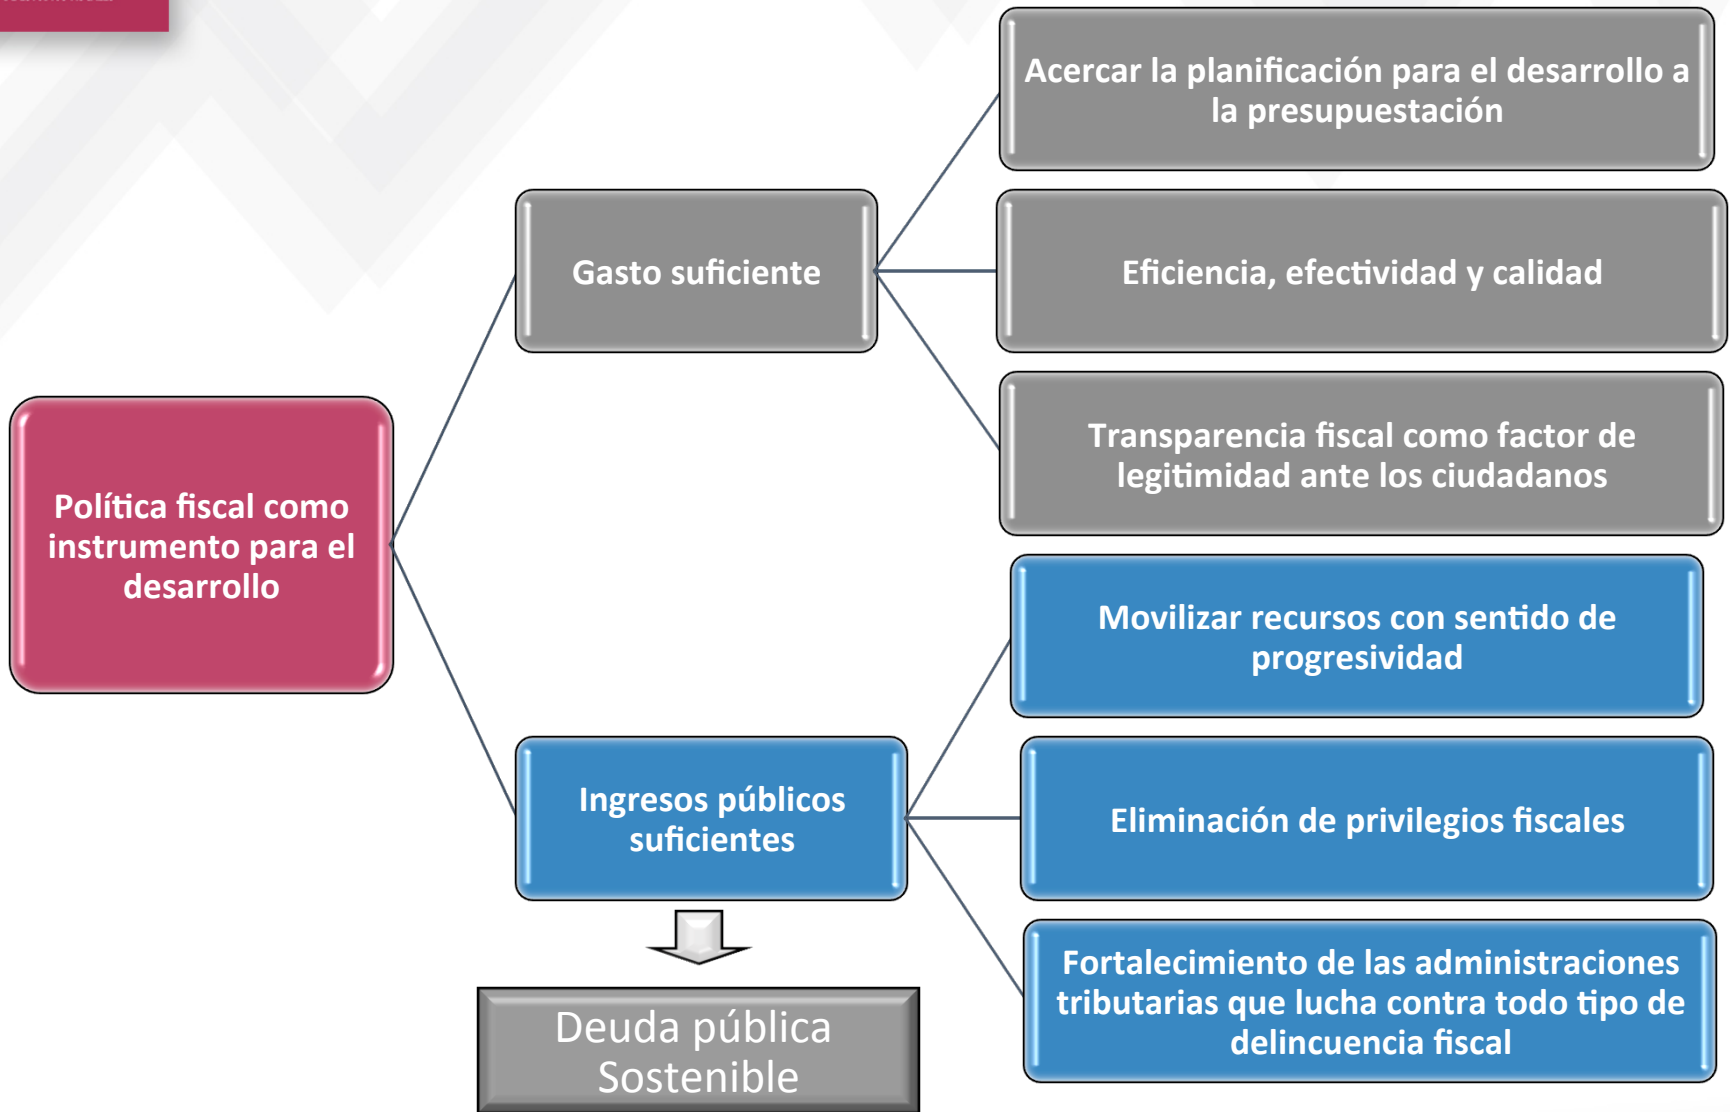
Política fiscal como instrumento para el desarrollo

Gasto suficiente

Acercar la planificación para el desarrollo a la presupuestación

Eficiencia, efectividad y calidad

Transparencia fiscal como factor de legitimidad ante los ciudadanos

Ingresos públicos suficientes

Movilizar recursos con sentido de progresividad

Eliminación de privilegios fiscales

Fortalecimiento de las administraciones tributarias que lucha contra todo tipo de delincuencia fiscal

Deuda pública Sostenible